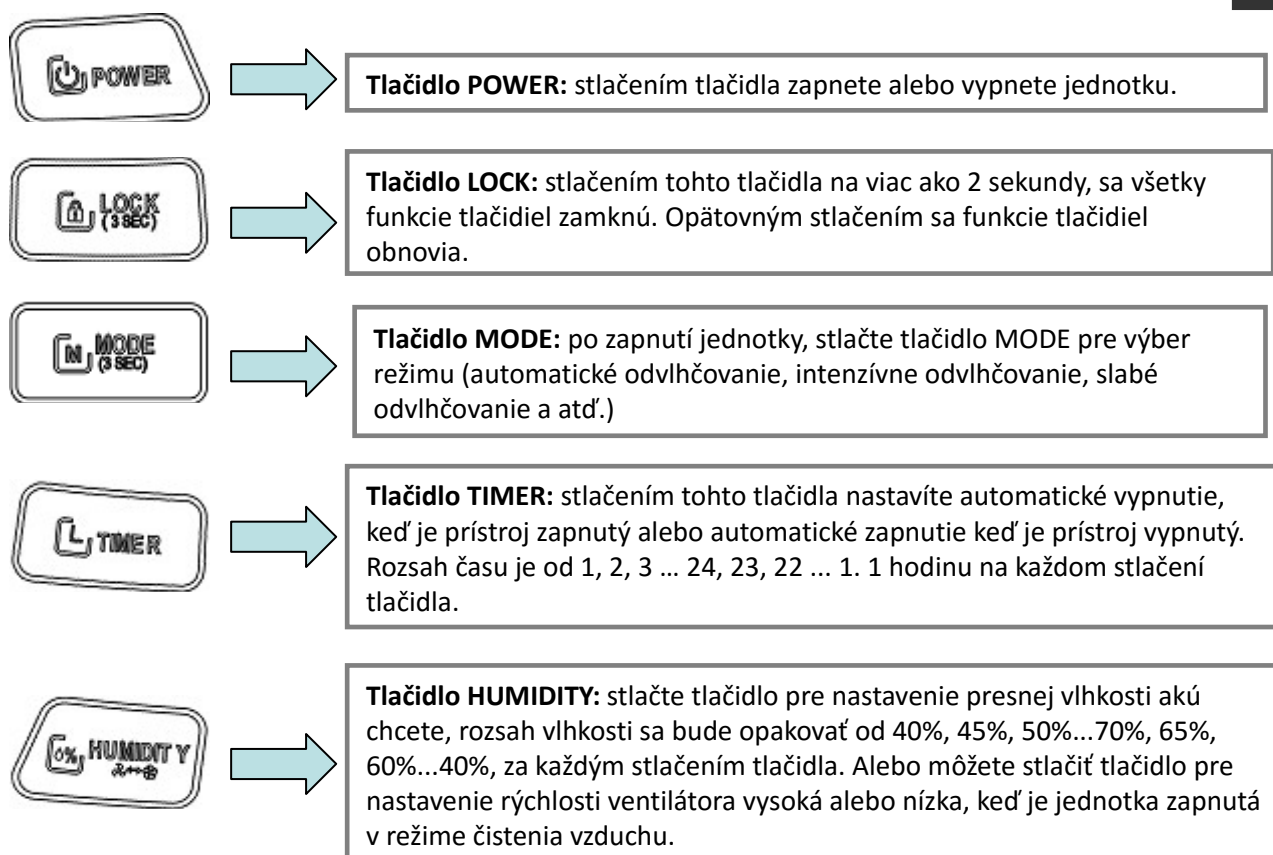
POWER

**Tlačidlo POWER:** stlačením tlačidla zapnete alebo vypnete jednotku.

LOCK (3 SEC)

**Tlačidlo LOCK:** stlačením tohto tlačidla na viac ako 2 sekundy, sa všetky funkcie tlačidiel zamknú. Opätovným stlačením sa funkcie tlačidiel obnovia.

M MODE (3 SEC)

**Tlačidlo MODE:** po zapnutí jednotky, stlačte tlačidlo MODE pre výber režimu (automatické odvlhčovanie, intenzívne odvlhčovanie, slabé odvlhčovanie a atď.)

L TIMER

**Tlačidlo TIMER:** stlačením tohto tlačidla nastavíte automatické vypnutie, keď je prístroj zapnutý alebo automatické zapnutie keď je prístroj vypnutý. Rozsah času je od 1, 2, 3 … 24, 23, 22 ... 1. 1 hodinu na každom stlačení tlačidla.

0% HUMIDIT Y

**Tlačidlo HUMIDITY:** stlačte tlačidlo pre nastavenie presnej vlhkosti akú chcete, rozsah vlhkosti sa bude opakovať od 40%, 45%, 50%...70%, 65%, 60%...40%, za každým stlačením tlačidla. Alebo môžete stlačiť tlačidlo pre nastavenie rýchlosti ventilátora vysoká alebo nízka, keď je jednotka zapnutá v režime čistenia vzduchu.